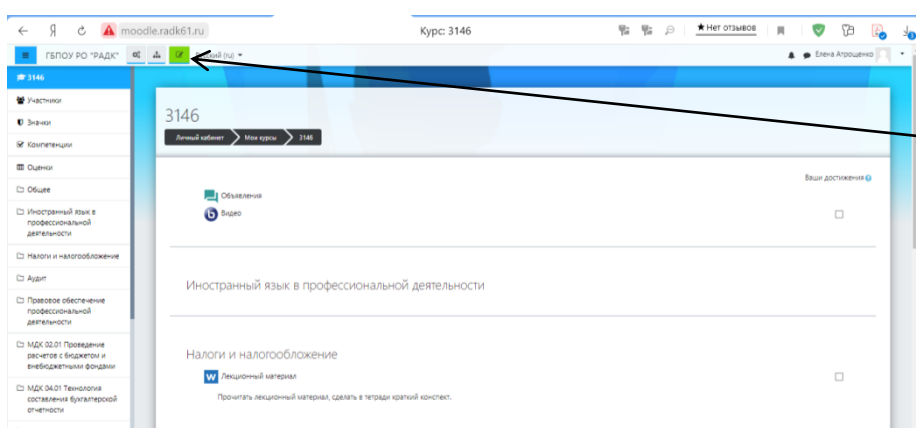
Я moodle.radk61.ru Курс: 3146 ★ Нет отзывов

ГБПОУ РО "РАДК" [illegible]ий (ru) Елена Атрощенко

3146
Участники
Значки
Компетенции
Оценки
Общее
Иностранный язык в профессиональной деятельности
Налоги и налогообложение
Аудит
Правовое обеспечение профессиональной деятельности
МДК 02.01 Проведение расчетов с бюджетом и внебюджетными фондами
МДК 04.01 Технология составления бухгалтерской отчетности

3146

Личный кабинет Мои курсы 3146

Ваши достижения

Объявления
Видео

Иностранный язык в профессиональной деятельности

Налоги и налогообложение

Лекционный материал
Прочитать лекционный материал, сделать в тетради краткий конспект.